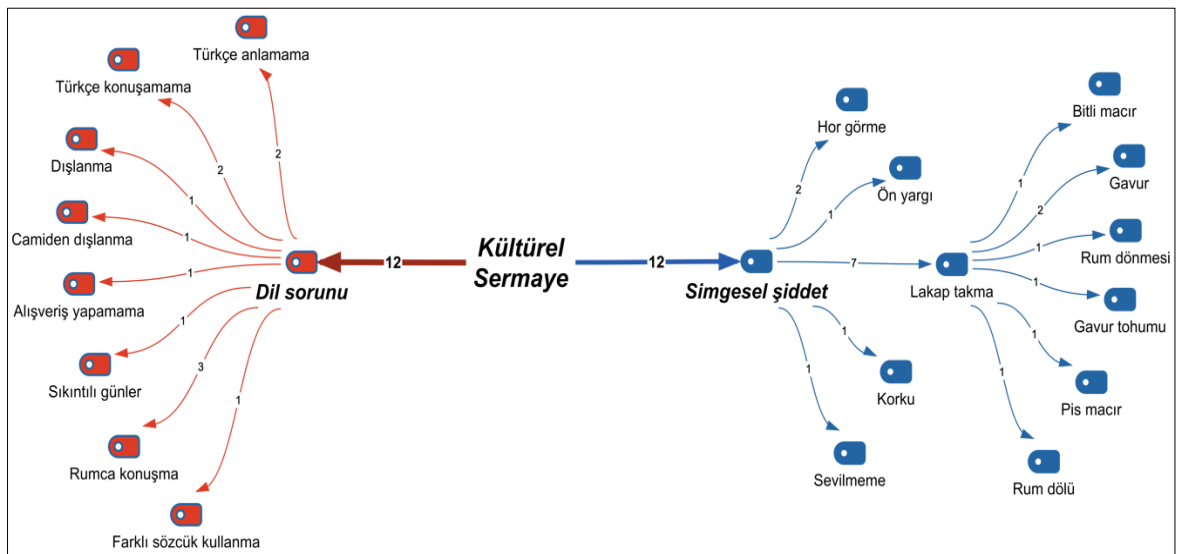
Türkçe anlamama

Türkçe konuşamama

Dışlanma

Camiden dışlanma

Alışveriş yapamama

Sıkıntılı günler

Rumca konuşma

Farklı sözcük kullanma

2
2
1
1
1
1
3
1

Dil sorunu

12

Kültürel Sermaye

12

Simgesel şiddet

Hor görme

Ön yargı

Korku

Sevilmeme

2
1
7
1
1

Lakap takma

Bitli macır

Gavur

Rum dönmesi

Gavur tohumu

Pis macır

Rum dölü

1
2
1
1
1
1